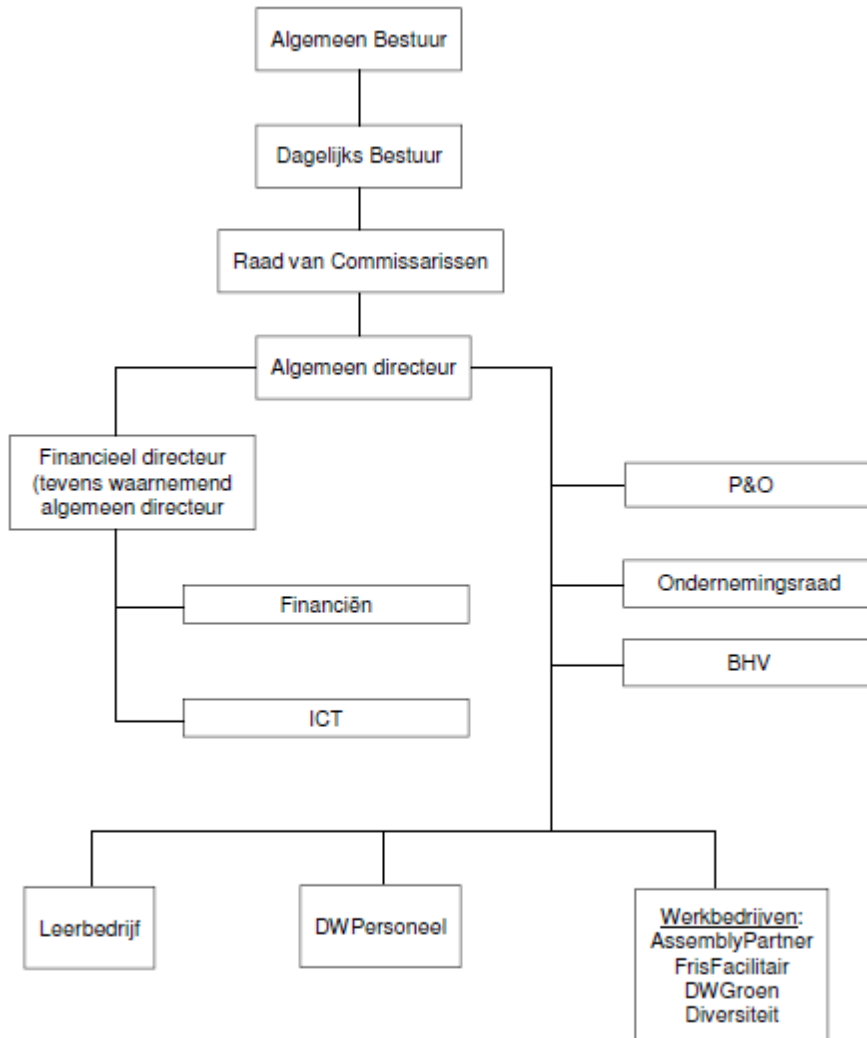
Algemeen Bestuur

Dagelijks Bestuur

Raad van Commissarissen

Algemeen directeur

Financieel directeur (tevens waarnemend algemeen directeur

P&O

Ondernemingsraad

BHV

Financiën

ICT

Leerbedrijf

DWPersoneel

Werkbedrijven:
AssemblyPartner
FrisFacilitair
DWGroen
Diversiteit